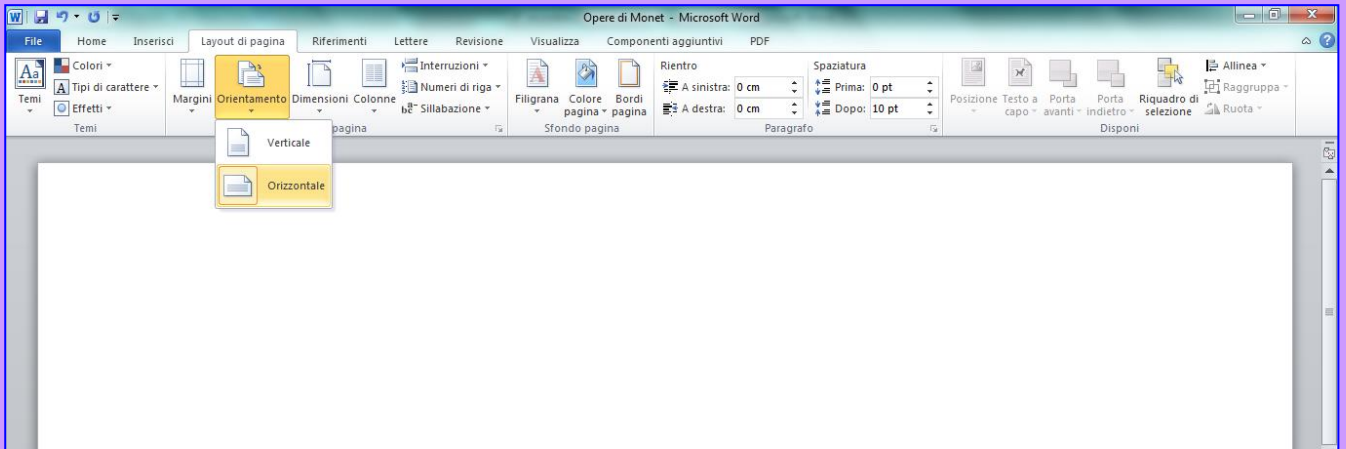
Opere di Monet - Microsoft Word

File
Home
Inserisci
Layout di pagina
Riferimenti
Lettere
Revisione
Visualizza
Componenti aggiuntivi
PDF

Temi
Colori
Tipi di carattere
Effetti
Temi

Margini
Orientamento
Dimensioni
Colonne
Interruzioni
Numeri di riga
Sillabazione
pagina

Verticale
Orizzontale

Filigrana
Colore pagina
Bordi pagina
Sfondo pagina

Rientro
A sinistra: 0 cm
A destra: 0 cm
Spaziatura
Prima: 0 pt
Dopo: 10 pt
Paragrafo

Posizione
Testo a capo
Porta avanti
Porta indietro
Riquadro di selezione
Allinea
Raggruppa
Ruota
Disponi